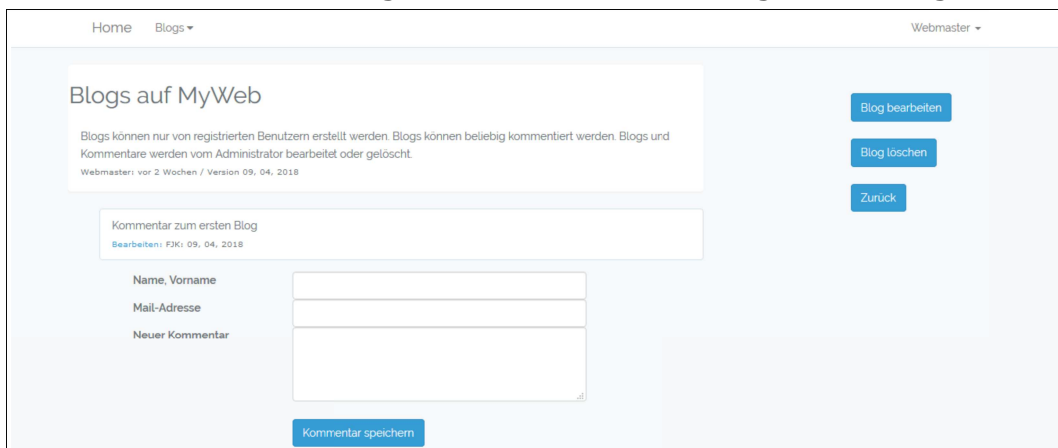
Home Blogs ▾

Webmaster ▾

Blogs auf MyWeb

Blogs können nur von registrierten Benutzern erstellt werden. Blogs können beliebig kommentiert werden. Blogs und Kommentare werden vom Administrator bearbeitet oder gelöscht.

Webmaster: vor 2 Wochen / Version 09, 04, 2018

Blog bearbeiten

Blog löschen

Zurück

Kommentar zum ersten Blog

Bearbeiten: FJK: 09, 04, 2018

Name, Vorname

Mail-Adresse

Neuer Kommentar

Kommentar speichern